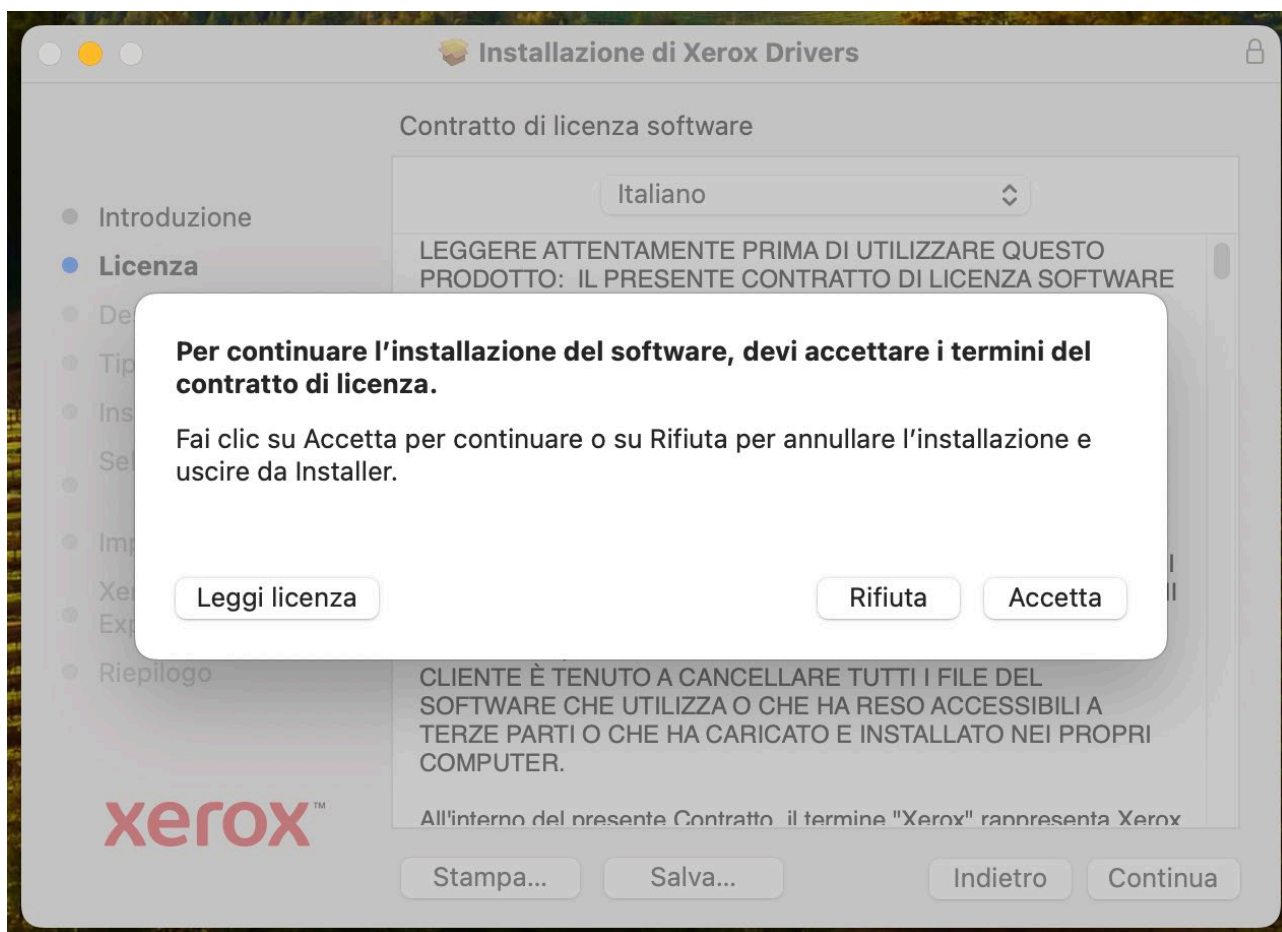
Installazione di Xerox Drivers

Contratto di licenza software

Italiano

Introduzione
Licenza
De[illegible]
Tip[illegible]
Ins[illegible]
Sel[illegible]
Imp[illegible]
Xer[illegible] Exp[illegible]
Riepilogo

LEGGERE ATTENTAMENTE PRIMA DI UTILIZZARE QUESTO PRODOTTO: IL PRESENTE CONTRATTO DI LICENZA SOFTWARE

Per continuare l'installazione del software, devi accettare i termini del contratto di licenza.

Fai clic su Accetta per continuare o su Rifiuta per annullare l'installazione e uscire da Installer.

Leggi licenza

Rifiuta

Accetta

CLIENTE È TENUTO A CANCELLARE TUTTI I FILE DEL SOFTWARE CHE UTILIZZA O CHE HA RESO ACCESSIBILI A TERZE PARTI O CHE HA CARICATO E INSTALLATO NEI PROPRI COMPUTER.

All'interno del presente Contratto, il termine "Xerox" rappresenta Xerox

xerox™

Stampa...

Salva...

Indietro

Continua